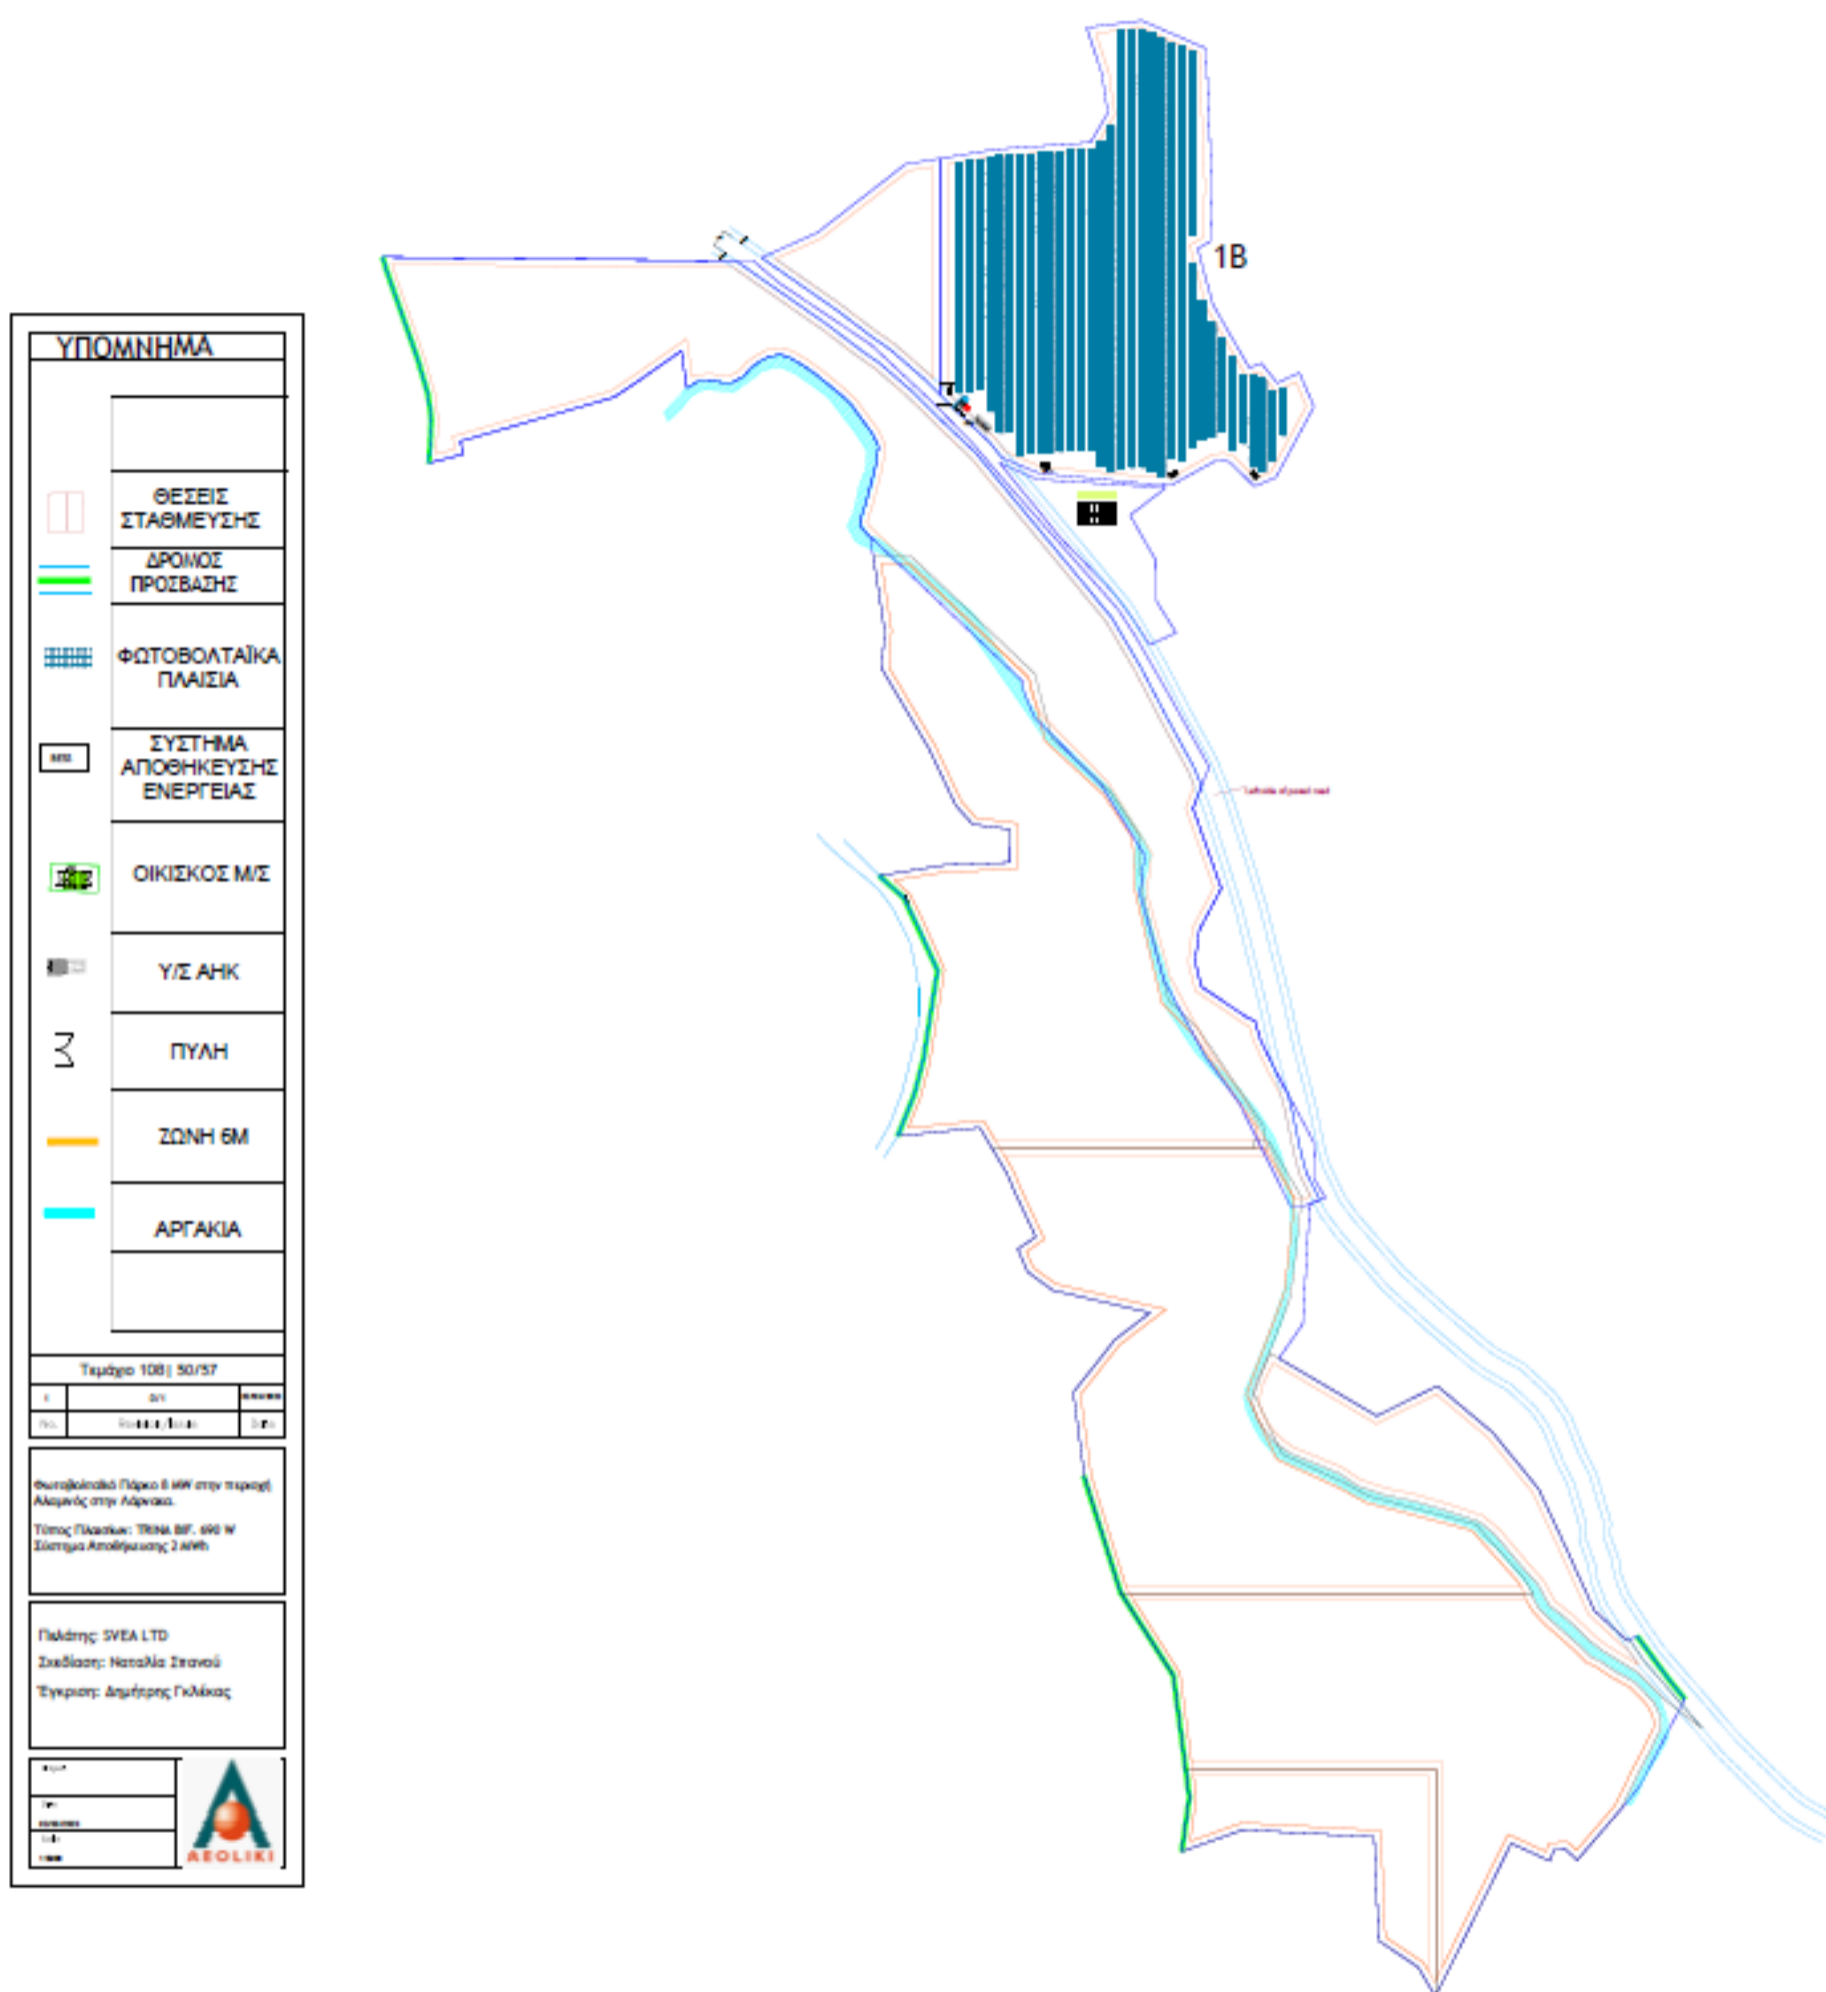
1B

ΥΠΟΜΝΗΜΑ

ΘΕΣΕΙΣ ΣΤΑΘΜΕΥΣΗΣ

ΔΡΟΜΟΣ ΠΡΟΣΒΑΣΗΣ

ΦΩΤΟΒΟΛΤΑΪΚΑ ΠΛΑΙΣΙΑ

ΣΥΣΤΗΜΑ ΑΠΟΘΗΚΕΥΣΗΣ ΕΝΕΡΓΕΙΑΣ

ΟΙΚΙΣΚΟΣ Μ/Σ

Υ/Σ ΑΗΚ

ΠΥΛΗ

ΖΩΝΗ 6Μ

ΑΡΓΑΚΙΑ

Τεμάχιο 108 | 50/57

Φωτοβολταϊκό Πάρκο 8 MW στην περιοχή Αλαμινός στην Λάρνακα.

Τύπος Πλαισίων: TRINA BIF. 690 W
Σύστημα Αποθήκευσης 2 MWh

Πελάτης: SVEA LTD
Σχεδίαση: Ναταλία Σπανού
Έγκριση: Δημήτρης Γκλίκας

AEOLIKI

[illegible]